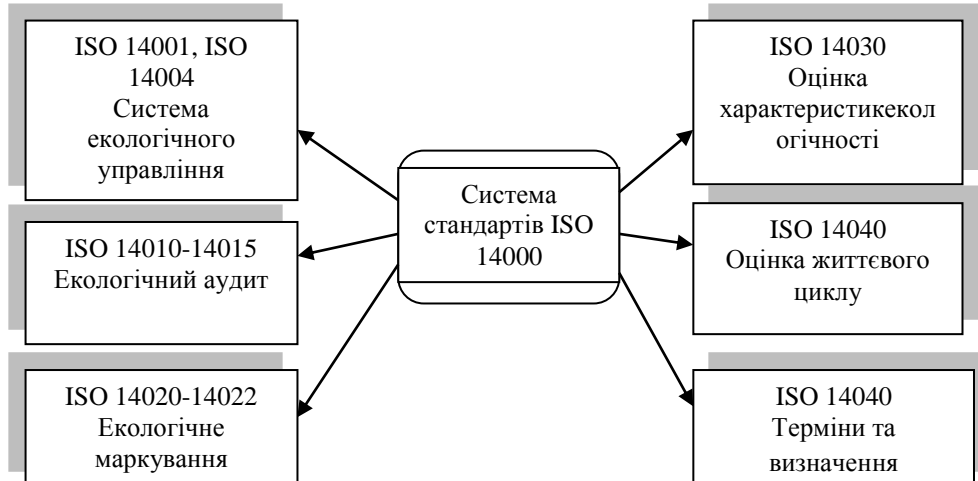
ISO 14001, ISO 14004
Система екологічного управління

ISO 14010-14015
Екологічний аудит

ISO 14020-14022
Екологічне маркування

Система стандартів ISO 14000

ISO 14030
Оцінка характеристикекол огічності

ISO 14040
Оцінка життєвого циклу

ISO 14040
Терміни та визначення